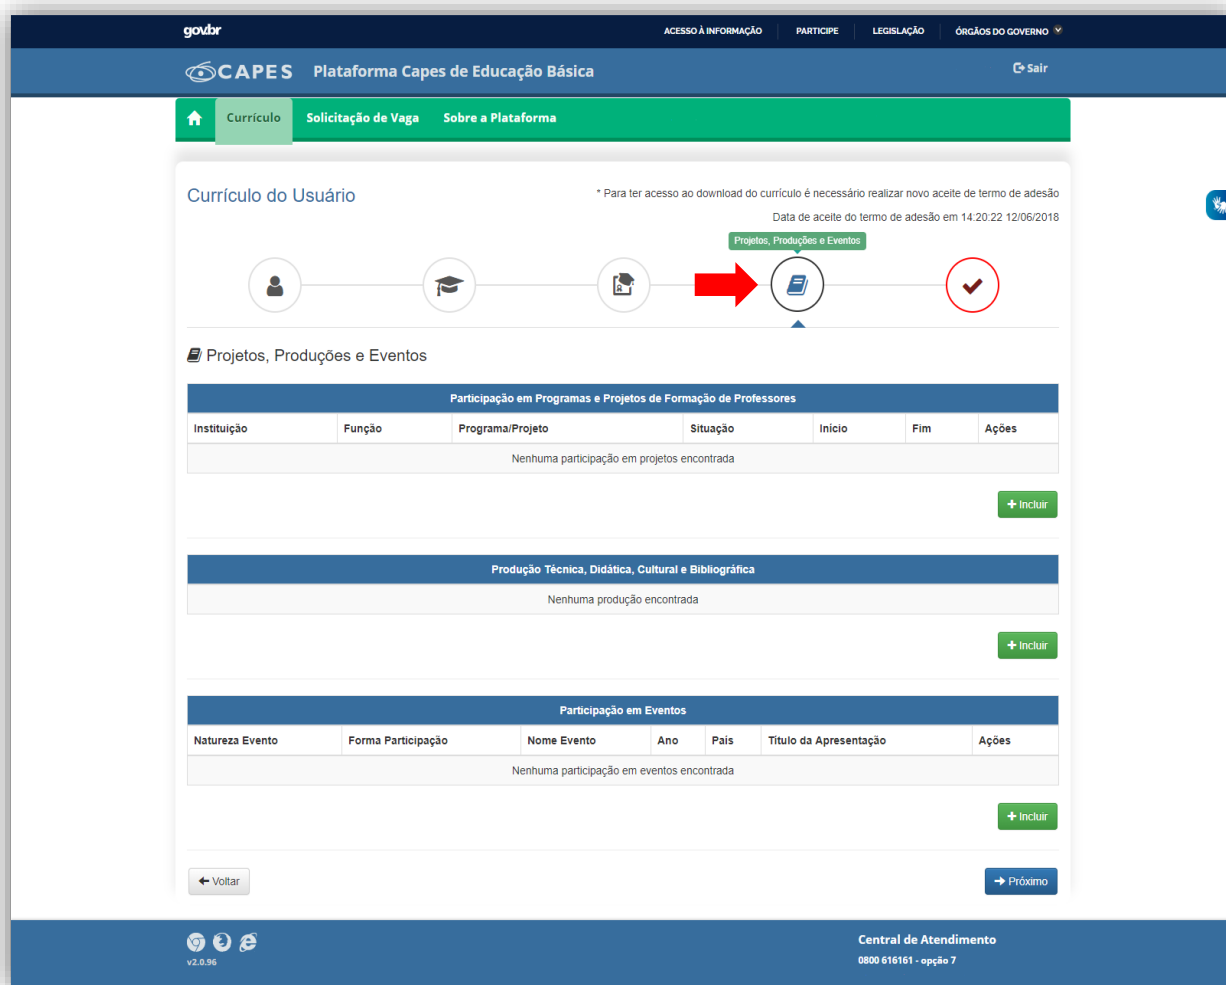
govbr

ACESSO À INFORMAÇÃO | PARTICIPE | LEGISLAÇÃO | ÓRGÃOS DO GOVERNO

CAPES Plataforma Capes de Educação Básica

Sair

Currículo | Solicitação de Vaga | Sobre a Plataforma

Currículo do Usuário

* Para ter acesso ao download do currículo é necessário realizar novo aceite de termo de adesão

Data de aceite do termo de adesão em 14:20:22 12/06/2018

Projetos, Produções e Eventos

Projetos, Produções e Eventos

| Participação em Programas e Projetos de Formação de Professores | | | | | | |
|---|---|---|---|---|---|---|
| Instituição | Função | Programa/Projeto | Situação | Início | Fim | Ações |
| Nenhuma participação em projetos encontrada | | | | | | |

+ Incluir

| Produção Técnica, Didática, Cultural e Bibliográfica |
|---|
| Nenhuma produção encontrada |

+ Incluir

| Participação em Eventos | | | | | | |
|---|---|---|---|---|---|---|
| Natureza Evento | Forma Participação | Nome Evento | Ano | País | Título da Apresentação | Ações |
| Nenhuma participação em eventos encontrada | | | | | | |

+ Incluir

Voltar

Próximo

v2.0.96

Central de Atendimento
0800 616161 - opção 7